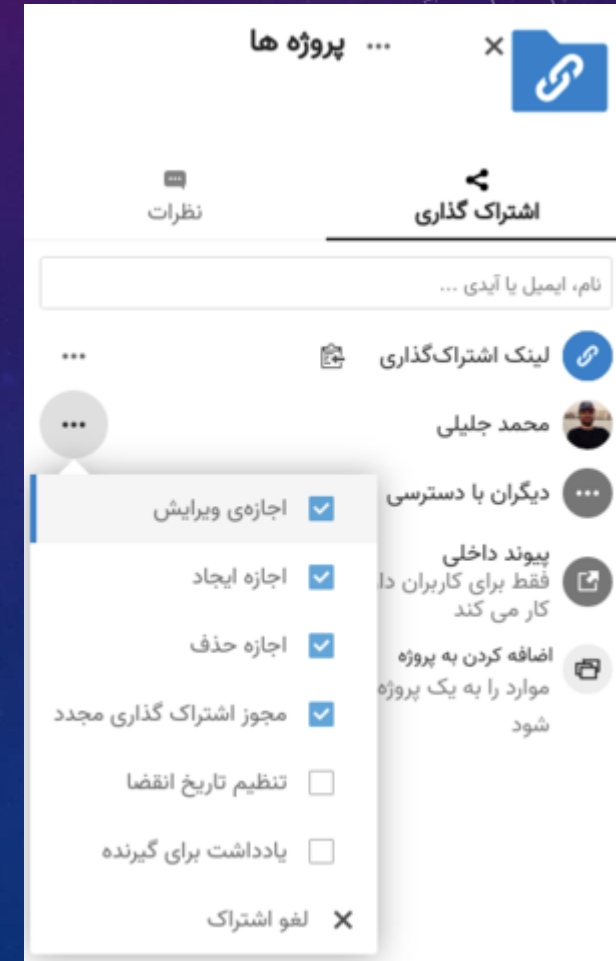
پروژه ها ... ×

اشتراک گذاری

نظرات

نام، ایمیل یا آیدی ...

لینک اشتراک‌گذاری ...

محمد جلیلی ...

دیگران با دسترسی

پیوند داخلی
فقط برای کاربران دا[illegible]
کار می کند

اضافه کردن به پروژه
موارد را به یک پروژه
شود

اجازه‌ی ویرایش

اجازه ایجاد

اجازه حذف

مجوز اشتراک گذاری مجدد

تنظیم تاریخ انقضا

یادداشت برای گیرنده

لغو اشتراک